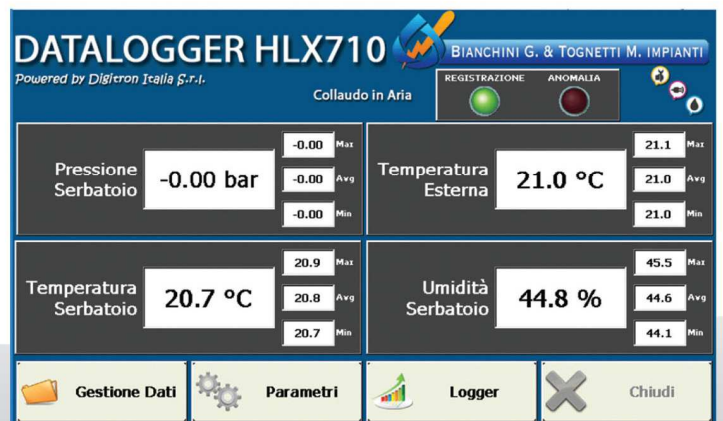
DATALOGGER HLX710

BIANCHINI G. & TOGNETTI M. IMPIANTI

Powered by Digitron Italia S.r.l.

Collaudo in Aria

REGISTRAZIONE

ANOMALIA

Pressione Serbatoio

-0.00 bar

-0.00 Max

-0.00 Avg

-0.00 Min

Temperatura Esterna

21.0 °C

21.1 Max

21.0 Avg

21.0 Min

Temperatura Serbatoio

20.7 °C

20.9 Max

20.8 Avg

20.7 Min

Umidità Serbatoio

44.8 %

45.5 Max

44.6 Avg

44.1 Min

Gestione Dati

Parametri

Logger

Chiudi